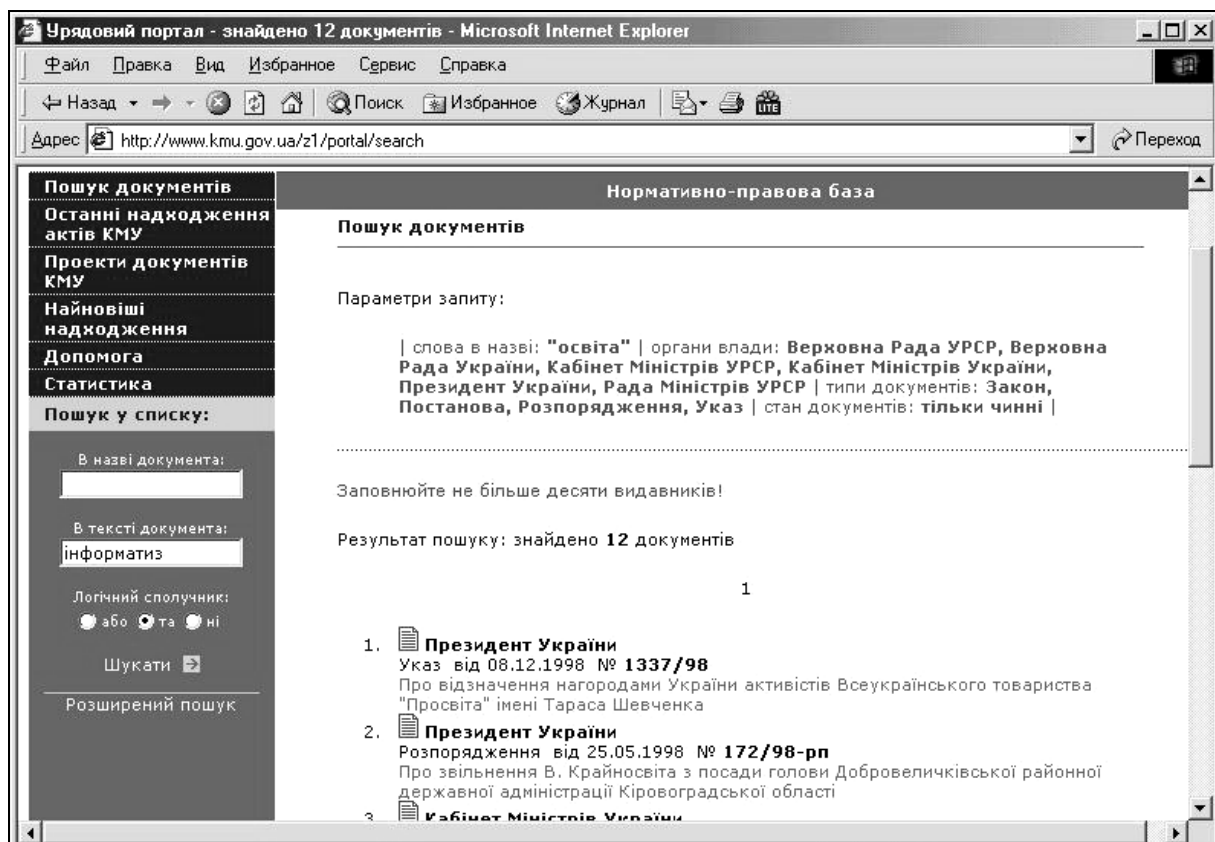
Урядовий портал - знайдено 12 документів - Microsoft Internet Explorer

Файл Правка Вид Избранное Сервис Справка

Назад Поиск Избранное Журнал

Адрес http://www.kmu.gov.ua/z1/portal/search Переход

Пошук документів
Останні надходження актів КМУ
Проекти документів КМУ
Найновіші надходження
Допомога
Статистика
Пошук у списку:

В назві документа:

В тексті документа:
інформатиз

Логічний сполучник:
або та ні

Шукати

Розширений пошук

Нормативно-правова база

Пошук документів

Параметри запиту:

| слова в назві: "освіта" | органи влади: Верховна Рада УРСР, Верховна Рада України, Кабінет Міністрів УРСР, Кабінет Міністрів України, Президент України, Рада Міністрів УРСР | типи документів: Закон, Постанова, Розпорядження, Указ | стан документів: тільки чинні |

Заповнюйте не більше десяти видавників!

Результат пошуку: знайдено 12 документів

1

1. Президент України
Указ від 08.12.1998 № 1337/98
Про відзначення нагородами України активістів Всеукраїнського товариства "Просвіта" імені Тараса Шевченка

2. Президент України
Розпорядження від 25.05.1998 № 172/98-рп
Про звільнення В. Крайносвіта з посади голови Добровеличківської районної державної адміністрації Кіровоградської області

3. Кабінет Міністрів України